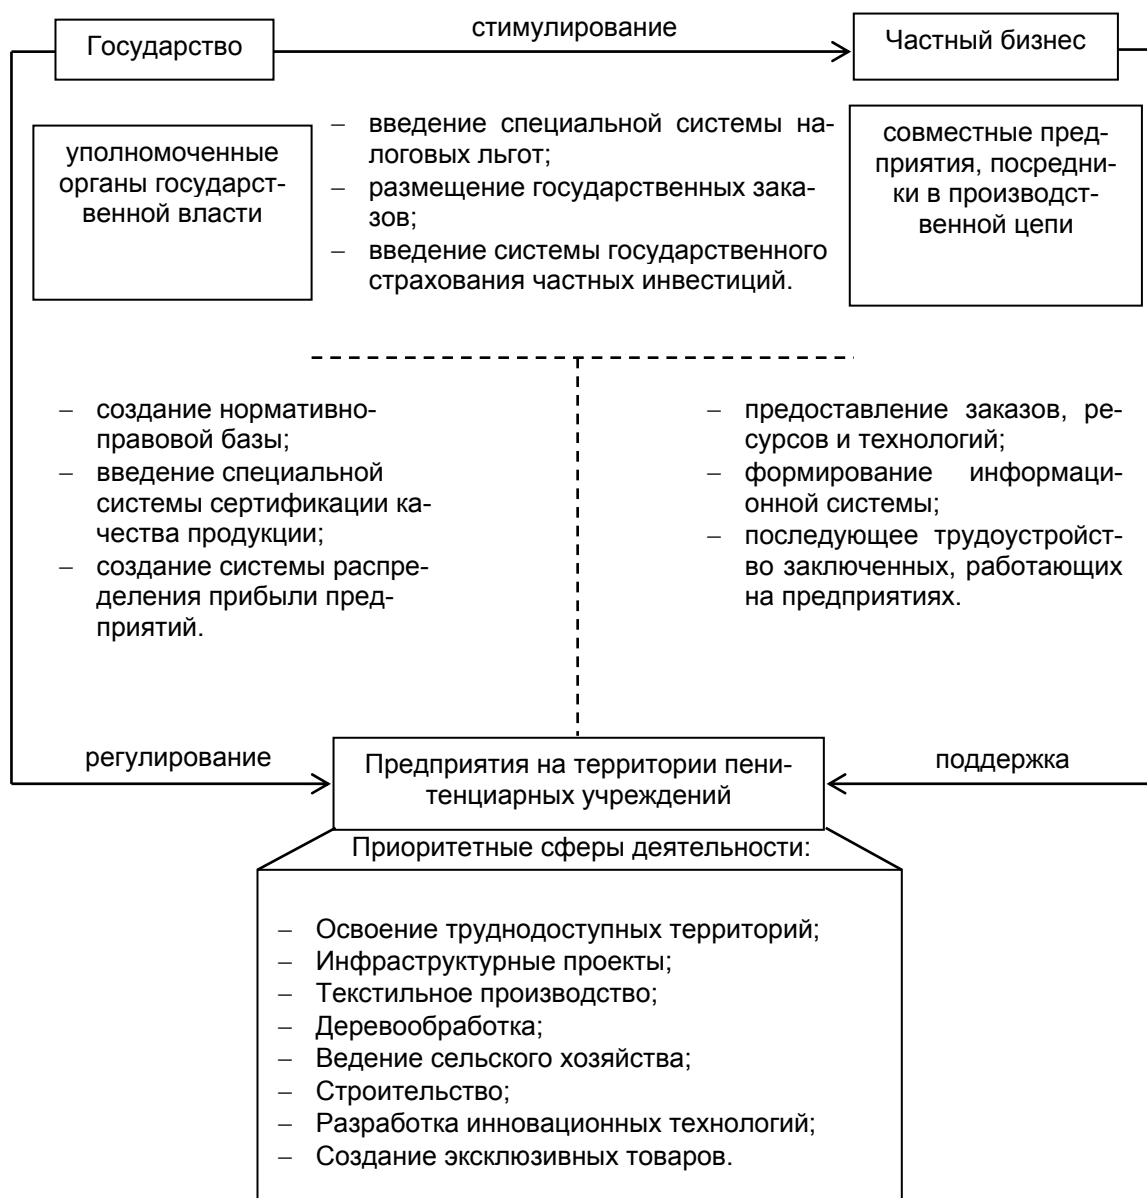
Государство

стимулирование

Частный бизнес

уполномоченные органы государственной власти

– введение специальной системы налоговых льгот;
– размещение государственных заказов;
– введение системы государственного страхования частных инвестиций.

совместные предприятия, посредники в производственной цепи

– создание нормативно-правовой базы;
– введение специальной системы сертификации качества продукции;
– создание системы распределения прибыли предприятий.

– предоставление заказов, ресурсов и технологий;
– формирование информационной системы;
– последующее трудоустройство заключенных, работающих на предприятиях.

регулирование

Предприятия на территории пенитенциарных учреждений

поддержка

Приоритетные сферы деятельности:

– Освоение труднодоступных территорий;
– Инфраструктурные проекты;
– Текстильное производство;
– Деревообработка;
– Ведение сельского хозяйства;
– Строительство;
– Разработка инновационных технологий;
– Создание эксклюзивных товаров.